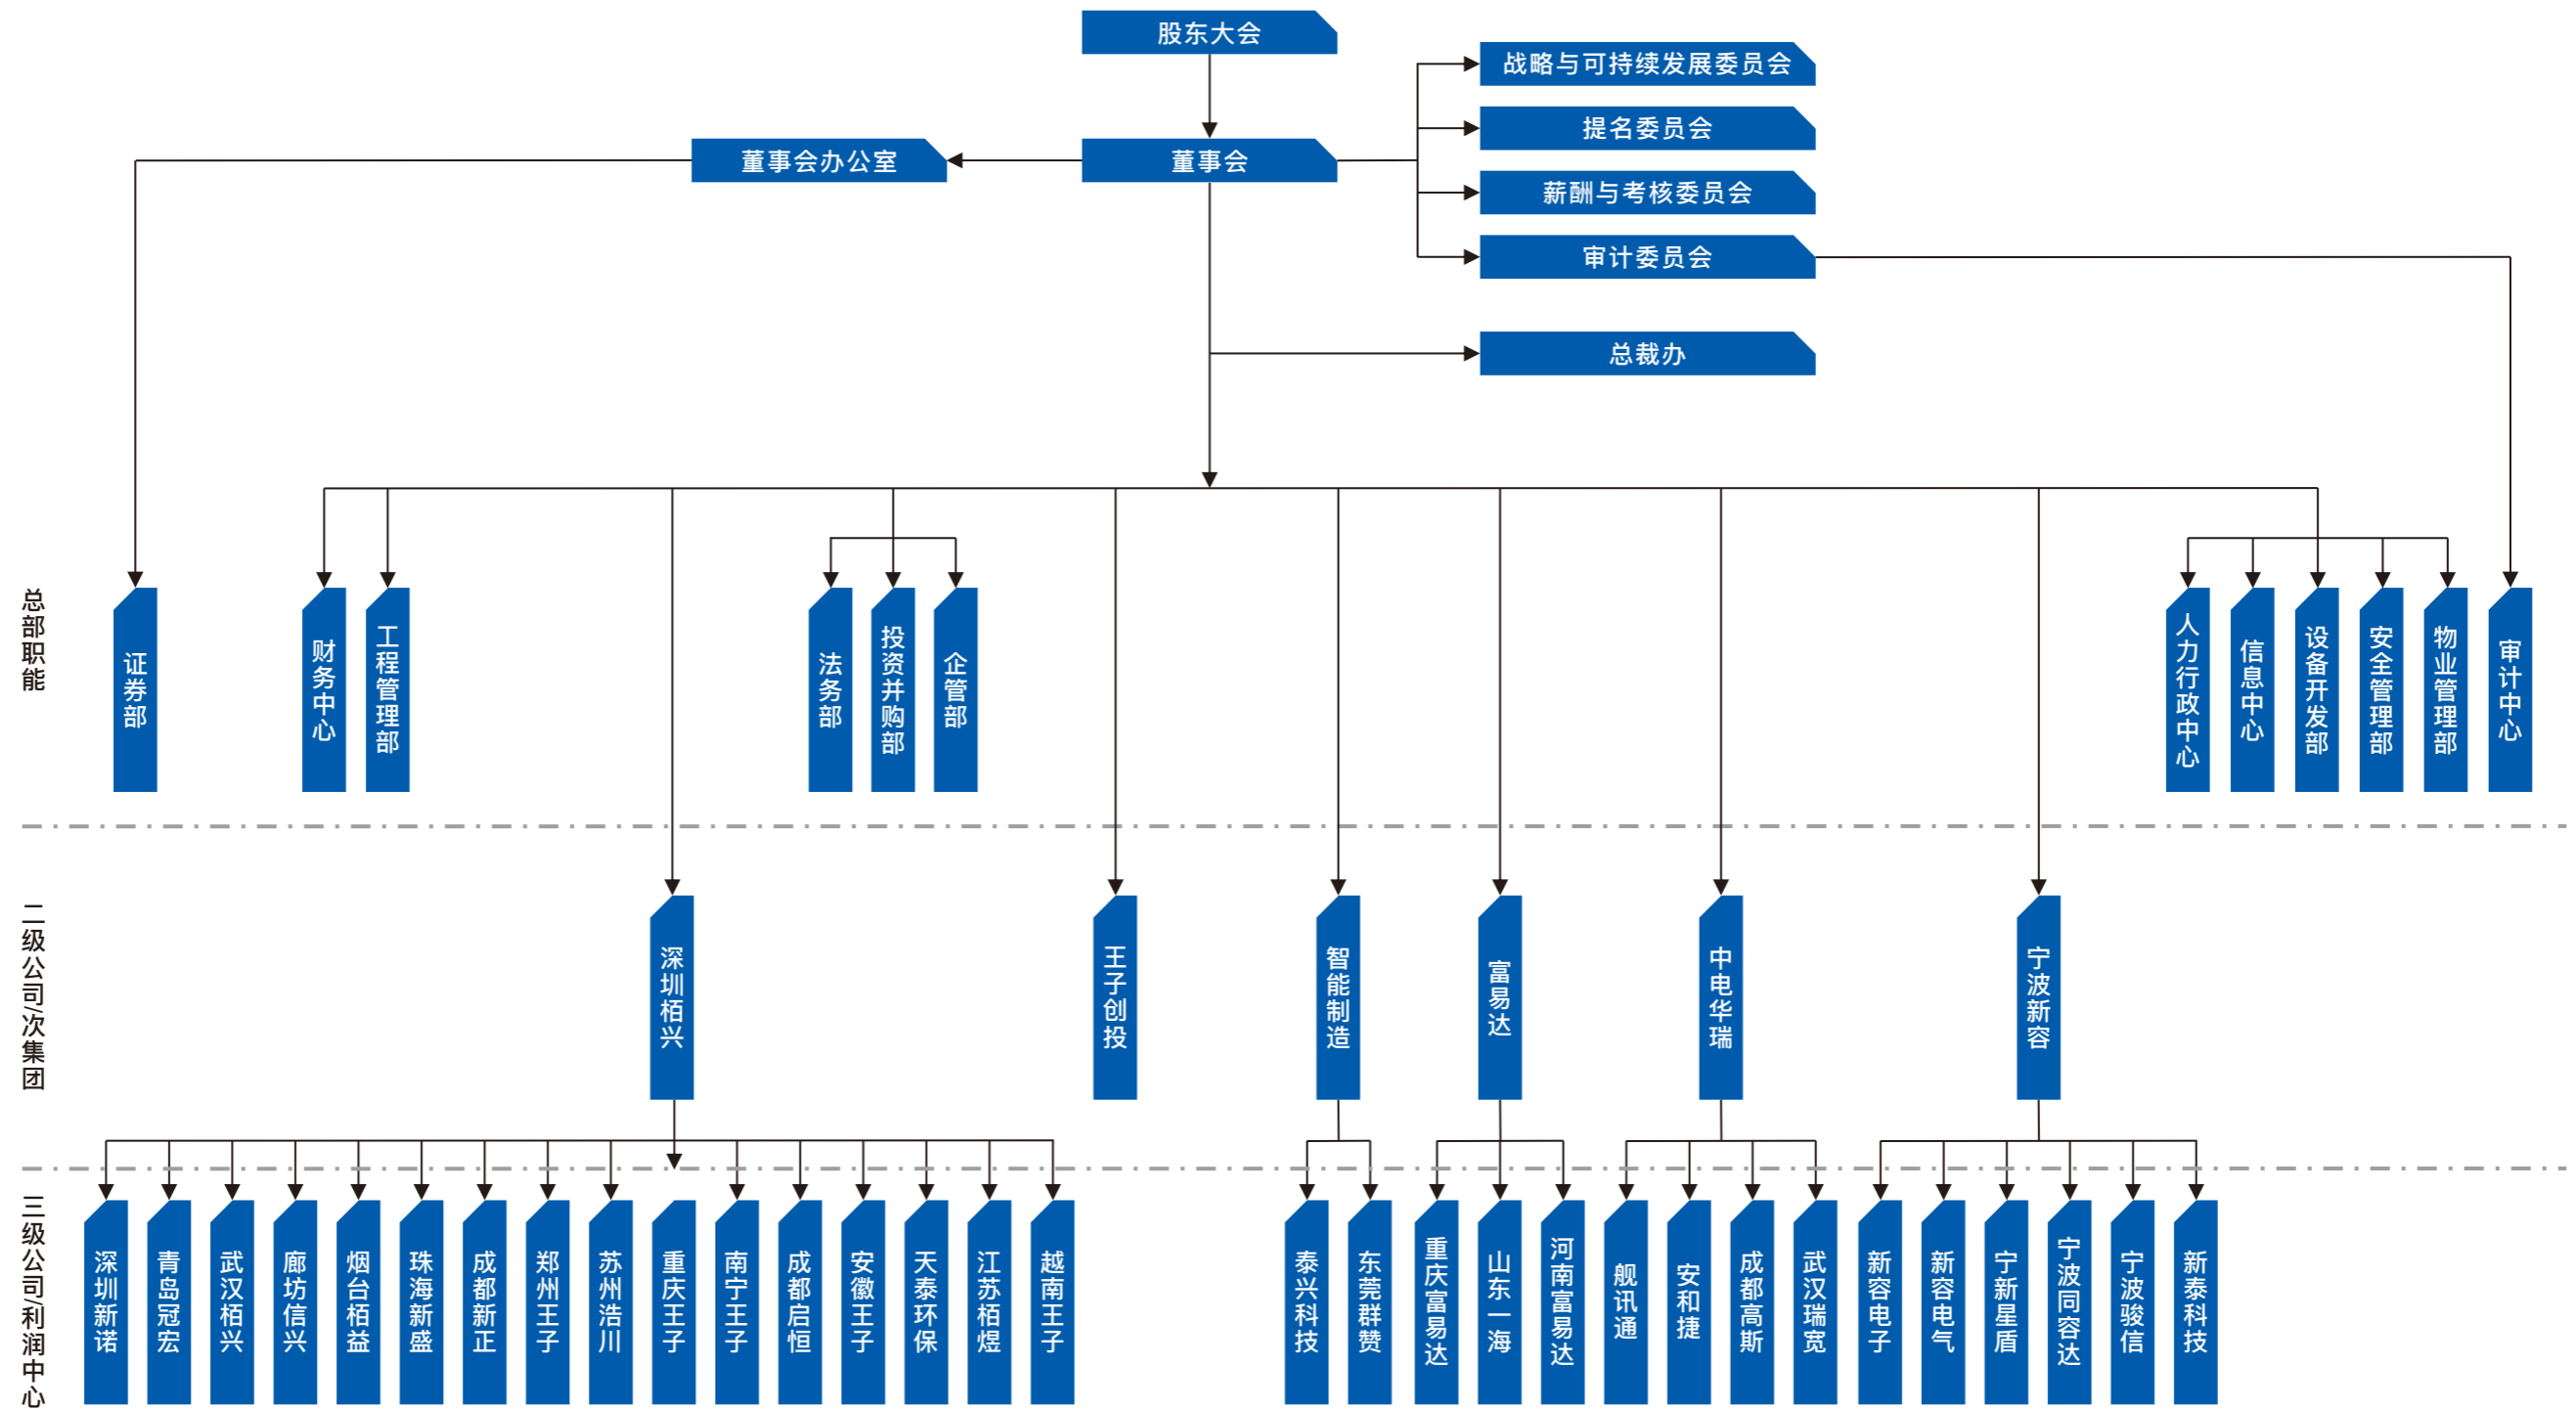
股东大会

战略与可持续发展委员会

提名委员会

董事会办公室

董事会

薪酬与考核委员会

审计委员会

总裁办

总部职能

证券部

财务中心

工程管理部

法务部

投资并购部

企管部

人力行政中心

信息中心

设备开发部

安全管理部

物业管理部

审计中心

二级公司次集团

深圳栢兴

王子创投

智能制造

富易达

中电华瑞

宁波新容

三级公司利润中心

深圳新诺

青岛冠宏

武汉栢兴

廊坊信兴

烟台栢益

珠海新盛

成都新正

郑州王子

苏州浩川

重庆王子

南宁王子

成都启恒

安徽王子

天泰环保

江苏栢煜

越南王子

泰兴科技

东莞群赞

重庆富易达

山东一海

河南富易达

舰讯通

安和捷

成都高斯

武汉瑞宽

新容电子

新容电气

宁新星盾

宁波同容达

宁波骏信

新泰科技